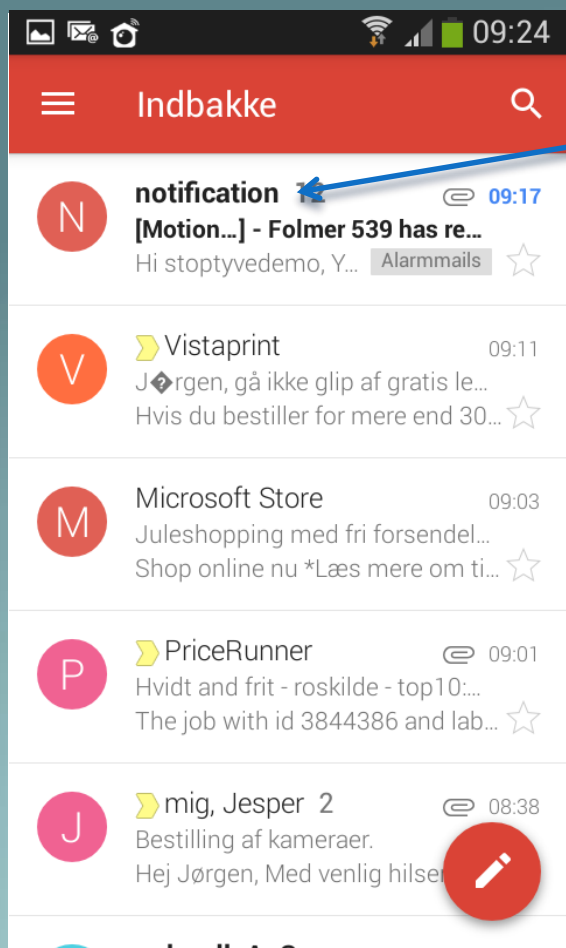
09:24

Indbakke

N
notification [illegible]
09:17
[Motion...] - Folmer 539 has re...
Hi stoptyvedemo, Y...
Alarmmails

V
Vistaprint
09:11
J�rgen, gå ikke glip af gratis le...
Hvis du bestiller for mere end 30...

M
Microsoft Store
09:03
Juleshopping med fri forsendel...
Shop online nu *Læs mere om ti...

P
PriceRunner
09:01
Hvidt and frit - roskilde - top10:...
The job with id 3844386 and lab...

J
mig, Jesper 2
08:38
Bestilling af kameraer.
Hej Jørgen, Med venlig hilsen